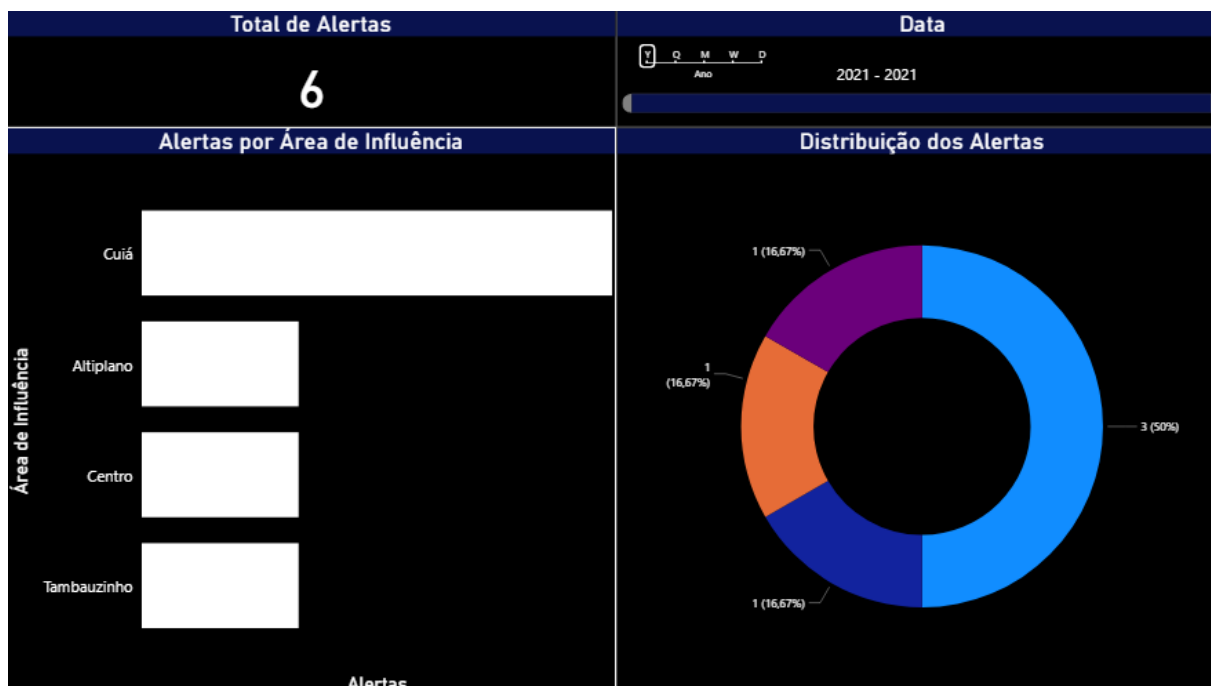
Total de Alertas

6

Data

Y Q M W D
Ano

2021 - 2021

Alertas por Área de Influência

Área de Influência

Cuiá

Altiplano

Centro

Tambauzinho

Alertas

Distribuição dos Alertas

1 (16,67%)

1 (16,67%)

3 (50%)

1 (16,67%)